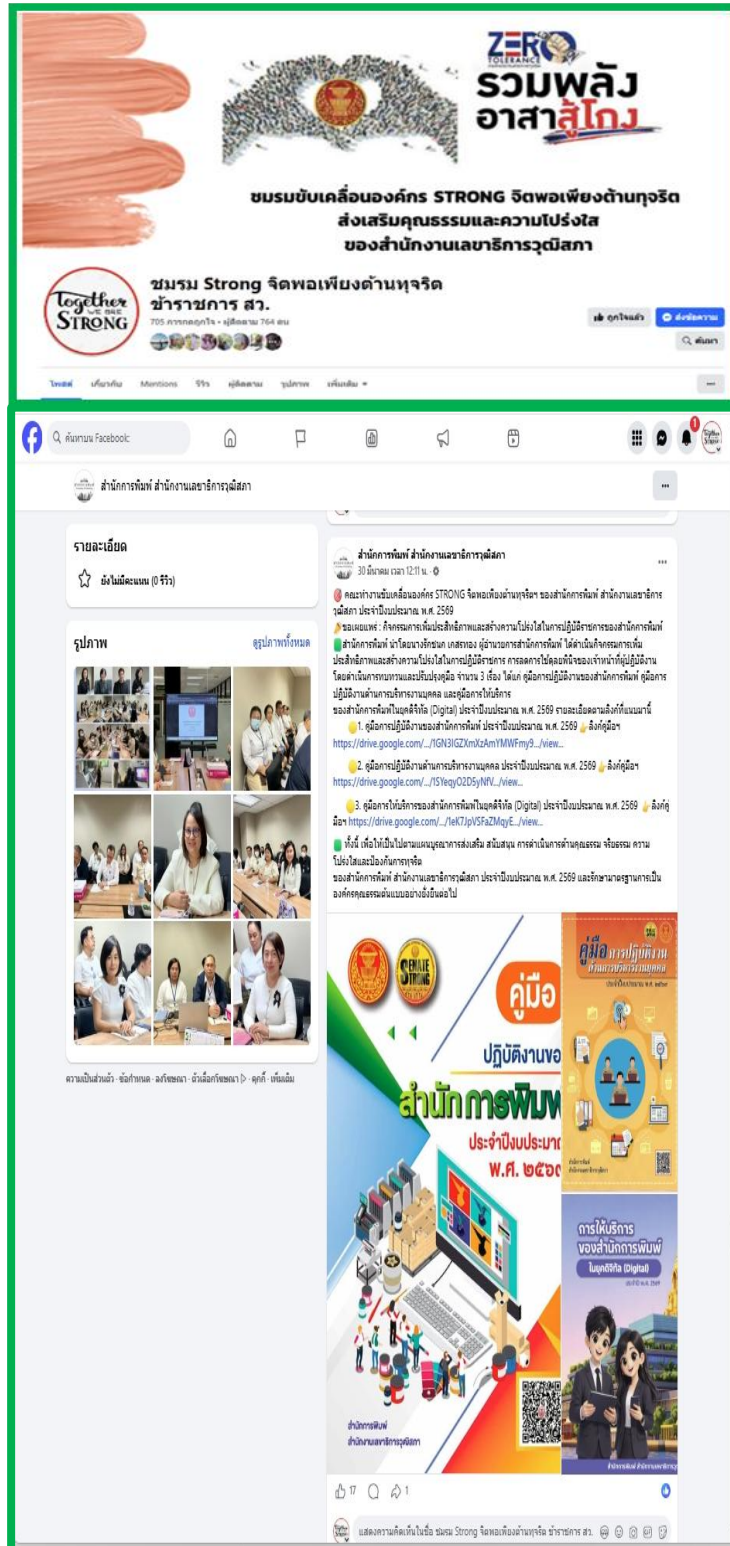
ZERO TOLERANCE
รวมพลัง
อาสาสู้โกง

ชมรมขับเคลื่อนองค์กร STRONG จิตพอเพียงต้านทุจริต
ส่งเสริมคุณธรรมและความโปร่งใส
ของสำนักงานเลขาธิการวุฒิสภา

Together WE ARE STRONG

ชมรม Strong จิตพอเพียงต้านทุจริต ข้าราชการ สว.
705 การกดถูกใจ • ผู้ติดตาม 764 คน

ถูกใจแล้ว
ส่งข้อความ
ค้นหา

โพสต์ เกี่ยวกับ Mentions รีวิว ผู้ติดตาม รูปภาพ เพิ่มเติม

ค้นหาบน Facebook

สำนักการพิมพ์ สำนักงานเลขาธิการวุฒิสภา

รายละเอียด
ยังไม่มีคะแนน (0 รีวิว)

รูปภาพ
ดูรูปภาพทั้งหมด

ความเป็นส่วนตัว · ข้อกำหนด · ลงโฆษณา · ตัวเลือกโฆษณา · คุกกี้ · เพิ่มเติม

สำนักการพิมพ์ สำนักงานเลขาธิการวุฒิสภา
30 มีนาคม เวลา 12:11 น.

คณะทำงานขับเคลื่อนองค์กร STRONG จิตพอเพียงต้านทุจริตฯ ของสำนักการพิมพ์ สำนักงานเลขาธิการวุฒิสภา ประจำปีงบประมาณ พ.ศ. 2569
ขอเผยแพร่ : กิจกรรมการเพิ่มประสิทธิภาพและสร้างความโปร่งใสในการปฏิบัติราชการของสำนักการพิมพ์
สำนักการพิมพ์ นำโดยนางรัชนก เกสรทอง ผู้อำนวยการสำนักการพิมพ์ ได้ดำเนินกิจกรรมการเพิ่มประสิทธิภาพและสร้างความโปร่งใสในการปฏิบัติราชการ การลดการใช้ดุลยพินิจของเจ้าหน้าที่ผู้ปฏิบัติงาน โดยดำเนินการทบทวนและปรับปรุงคู่มือ จำนวน 3 เรื่อง ได้แก่ คู่มือการปฏิบัติงานของสำนักการพิมพ์ คู่มือการปฏิบัติงานด้านการบริหารงานบุคคล และคู่มือการให้บริการ
ของสำนักการพิมพ์ในยุคดิจิทัล (Digital) ประจำปีงบประมาณ พ.ศ. 2569 รายละเอียดตามลิงค์ที่แนบมานี้
1. คู่มือการปฏิบัติงานของสำนักการพิมพ์ ประจำปีงบประมาณ พ.ศ. 2569 ลิงค์คู่มือฯ https://drive.google.com/.../1GN3IGZXmXzAmYMWFmy9.../view...
2. คู่มือการปฏิบัติงานด้านการบริหารงานบุคคล ประจำปีงบประมาณ พ.ศ. 2569 ลิงค์คู่มือฯ https://drive.google.com/.../1SYeqyO2D5yNfV.../view...
3. คู่มือการให้บริการของสำนักการพิมพ์ในยุคดิจิทัล (Digital) ประจำปีงบประมาณ พ.ศ. 2569 ลิงค์คู่มือฯ https://drive.google.com/.../1eK7JpVSFaZMqyE.../view...
ทั้งนี้ เพื่อให้เป็นไปตามแผนบูรณาการส่งเสริม สนับสนุน การดำเนินการด้านคุณธรรม จริยธรรม ความโปร่งใสและป้องกันการทุจริต
ของสำนักการพิมพ์ สำนักงานเลขาธิการวุฒิสภา ประจำปีงบประมาณ พ.ศ. 2569 และรักษามาตรฐานการเป็นองค์กรคุณธรรมต้นแบบอย่างยั่งยืนต่อไป

SENATE STRONG
คู่มือ
ปฏิบัติงานขอ
สำนักการพิมพ
ประจำปีงบประมาณ
พ.ศ. ๒๕๖
สำนักการพิมพ์
สำนักงานเลขาธิการวุฒิสภา

คู่มือ การปฏิบัติงาน ด้านการบริหารงานบุคคล

การให้บริการ ของสำนักการพิมพ์ ในยุคดิจิทัล (Digital)

17 1

แสดงความคิดเห็นในชื่อ ชมรม Strong จิตพอเพียงต้านทุจริต ข้าราชการ สว.